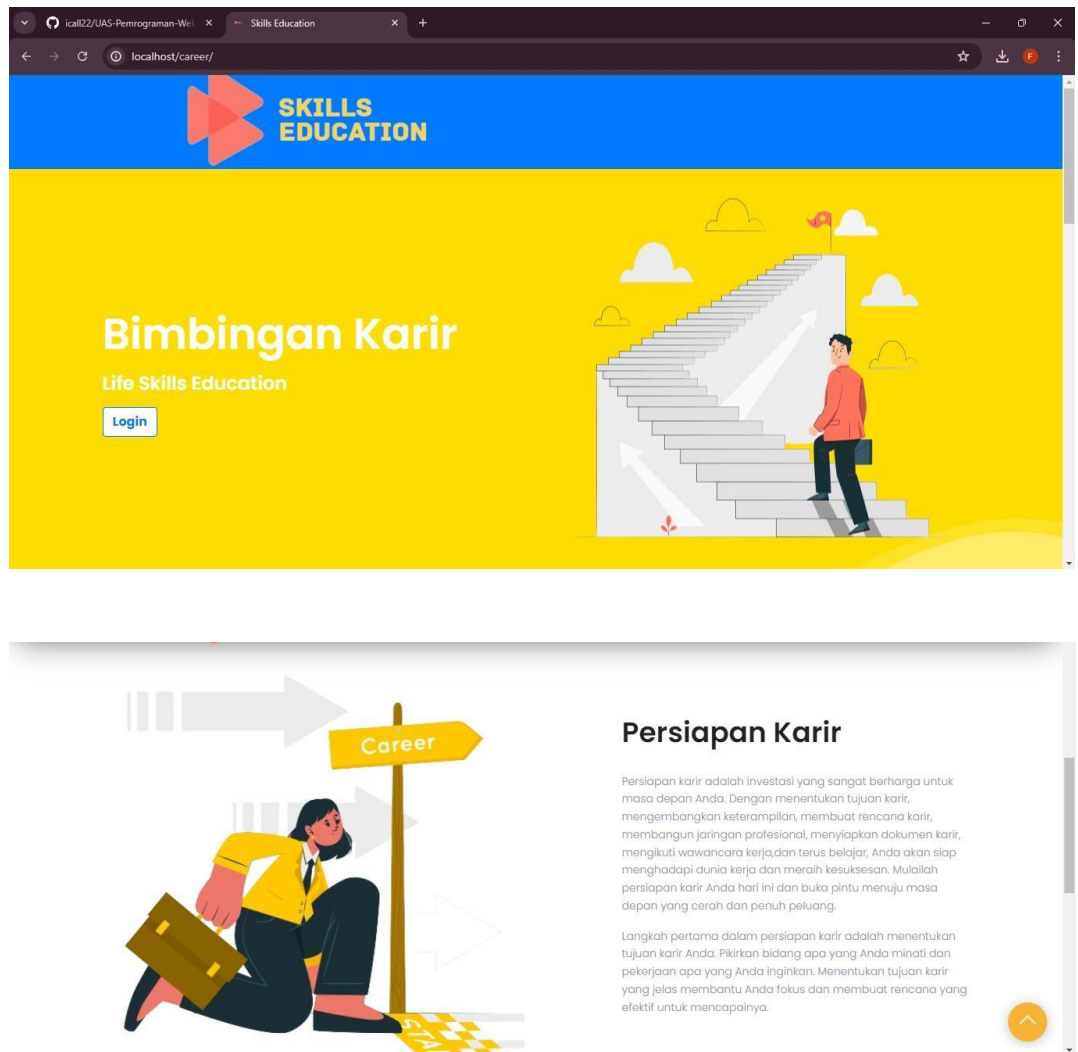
icall22/UAS-Pemrograman-Web ×

Skills Education ×

+

localhost/career/

SKILLS EDUCATION

Bimbingan Karir

Life Skills Education

Login

Career

Persiapan Karir

Persiapan karir adalah investasi yang sangat berharga untuk masa depan Anda. Dengan menentukan tujuan karir, mengembangkan keterampilan, membuat rencana karir, membangun jaringan profesional, menyiapkan dokumen karir, mengikuti wawancara kerja,dan terus belajar, Anda akan siap menghadapi dunia kerja dan meraih kesuksesan. Mulailah persiapan karir Anda hari ini dan buka pintu menuju masa depan yang cerah dan penuh peluang.

Langkah pertama dalam persiapan karir adalah menentukan tujuan karir Anda. Pikirkan bidang apa yang Anda minati dan pekerjaan apa yang Anda inginkan. Menentukan tujuan karir yang jelas membantu Anda fokus dan membuat rencana yang efektif untuk mencapainya.